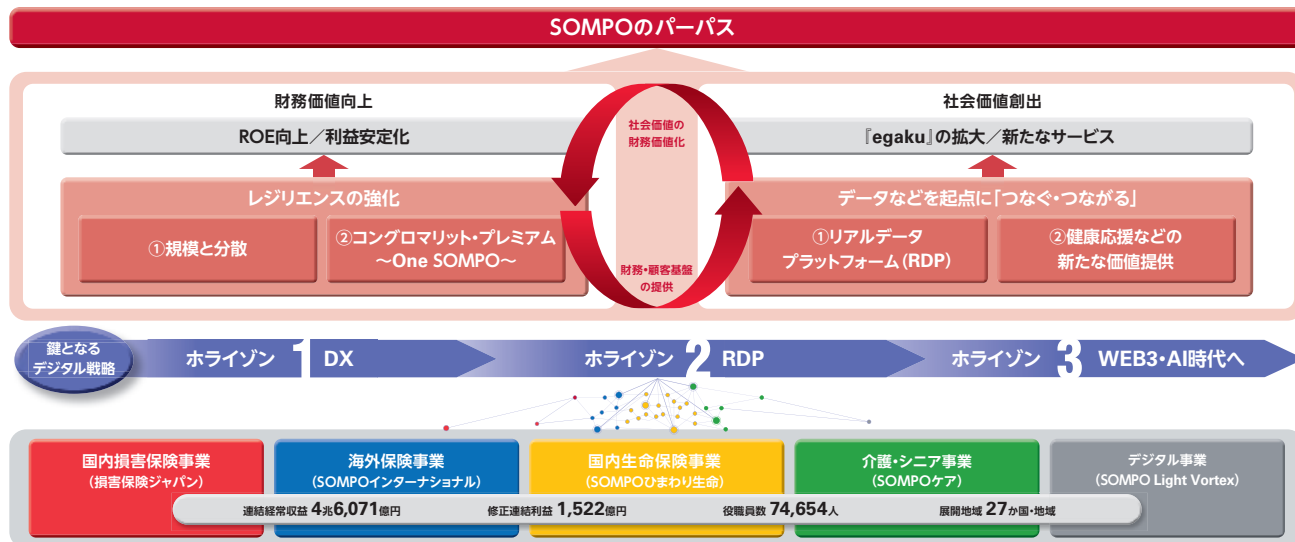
SOMPOのパーパス

財務価値向上

ROE向上／利益安定化

レジリエンスの強化

①規模と分散

②コングロマリット・プレミアム ～One SOMPO～

社会価値の財務価値化

財務・顧客基盤の提供

社会価値創出

『egaku』の拡大／新たなサービス

データなどを起点に「つなぐ・つながる」

①リアルデータ プラットフォーム（RDP）

②健康応援などの 新たな価値提供

鍵となるデジタル戦略

ホライゾン 1 DX

ホライゾン 2 RDP

ホライゾン 3 WEB3・AI時代へ

国内損害保険事業 （損害保険ジャパン）

海外保険事業 （SOMPOインターナショナル）

国内生命保険事業 （SOMPOひまわり生命）

介護・シニア事業 （SOMPOケア）

デジタル事業 （SOMPO Light Vortex）

連結経常収益 4兆6,071億円

修正連結利益 1,522億円

役職員数 74,654人

展開地域 27か国・地域